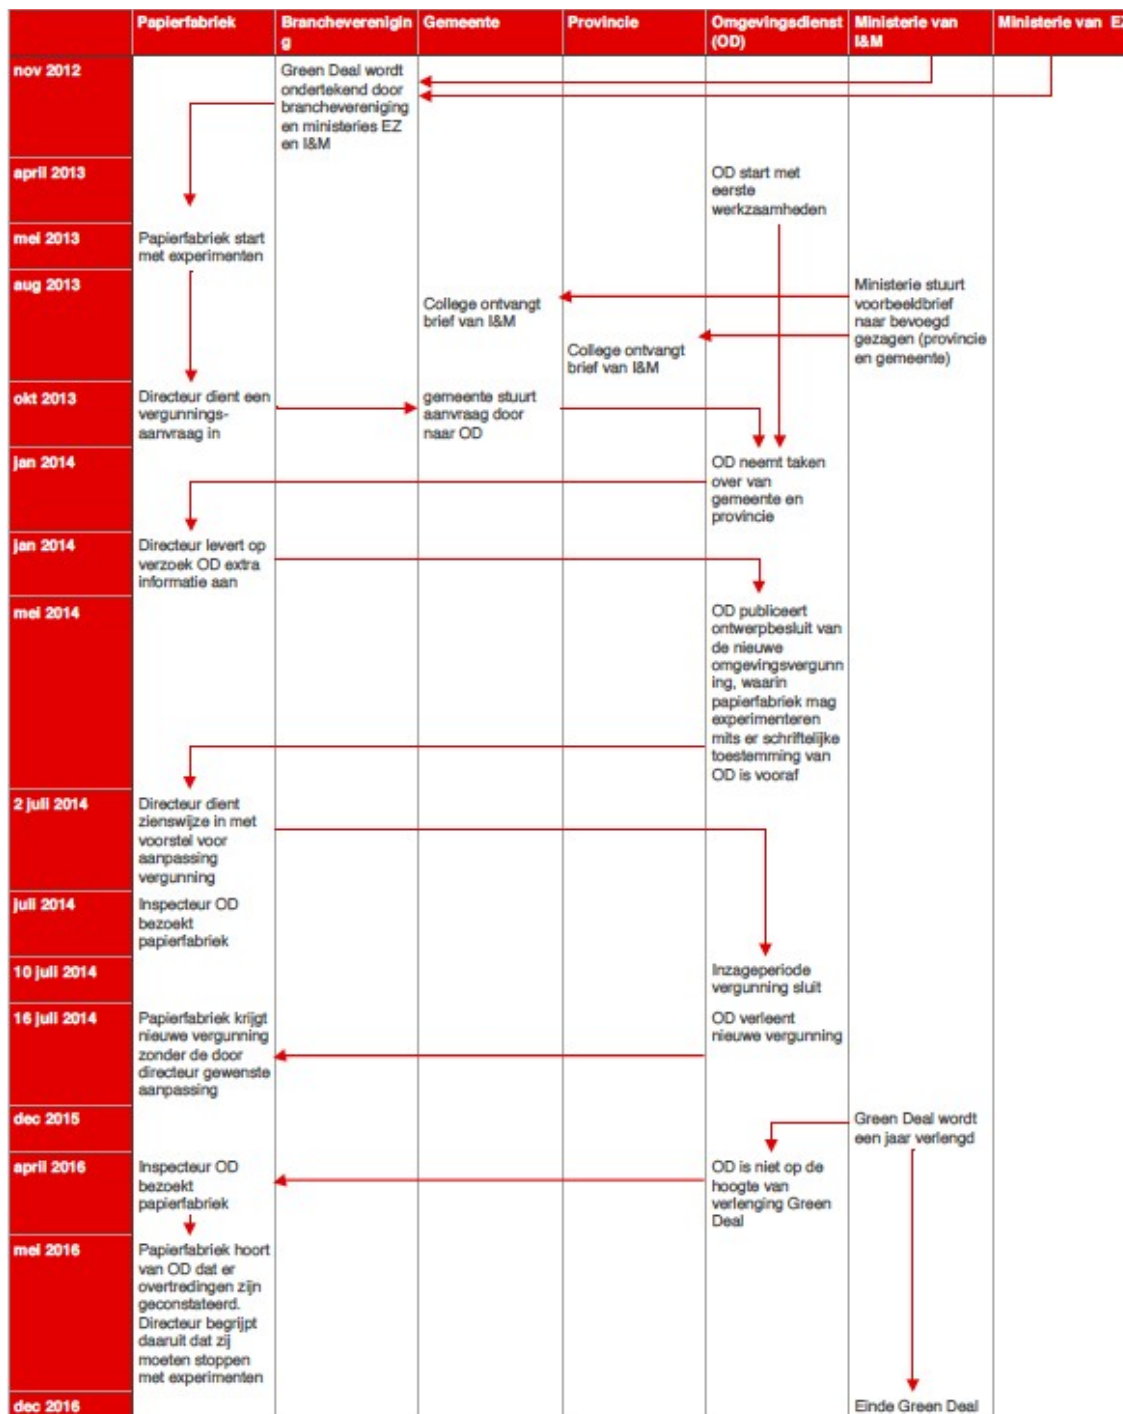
| | Papierfabriek | Branchevereniging | Gemeente | Provincie | Omgevingsdienst (OD) | Ministerie van I&M | Ministerie van E |
|---|---|---|---|---|---|---|---|
| nov 2012 | | Green Deal wordt ondertekend door branchevereniging en ministeries EZ en I&M | | | | | |
| april 2013 | | | | | OD start met eerste werkzaamheden | | |
| mei 2013 | Papierfabriek start met experimenten | | | | | | |
| aug 2013 | | | College ontvangt brief van I&M | College ontvangt brief van I&M | | Ministerie stuurt voorbeeldbrief naar bevoegd gezagen (provincie en gemeente) | |
| okt 2013 | Directeur dient een vergunnings-aanvraag in | | gemeente stuurt aanvraag door naar OD | | | | |
| jan 2014 | | | | | OD neemt taken over van gemeente en provincie | | |
| jan 2014 | Directeur levert op verzoek OD extra informatie aan | | | | | | |
| mei 2014 | | | | | OD publiceert ontwerpbesluit van de nieuwe omgevingsvergunning, waarin papierfabriek mag experimenteren mits er schriftelijke toestemming van OD is vooraf | | |
| 2 juli 2014 | Directeur dient zienswijze in met voorstel voor aanpassing vergunning | | | | | | |
| juli 2014 | Inspecteur OD bezoekt papierfabriek | | | | | | |
| 10 juli 2014 | | | | | Inzageperiode vergunning sluit | | |
| 16 juli 2014 | Papierfabriek krijgt nieuwe vergunning zonder de door directeur gewenste aanpassing | | | | OD verleent nieuwe vergunning | | |
| dec 2015 | | | | | | Green Deal wordt een jaar verlengd | |
| april 2016 | Inspecteur OD bezoekt papierfabriek | | | | OD is niet op de hoogte van verlenging Green Deal | | |
| mei 2016 | Papierfabriek hoort van OD dat er overtredingen zijn geconstateerd. Directeur begrijpt daaruit dat zij moeten stoppen met experimenten | | | | | | |
| dec 2016 | | | | | | Einde Green Deal | |